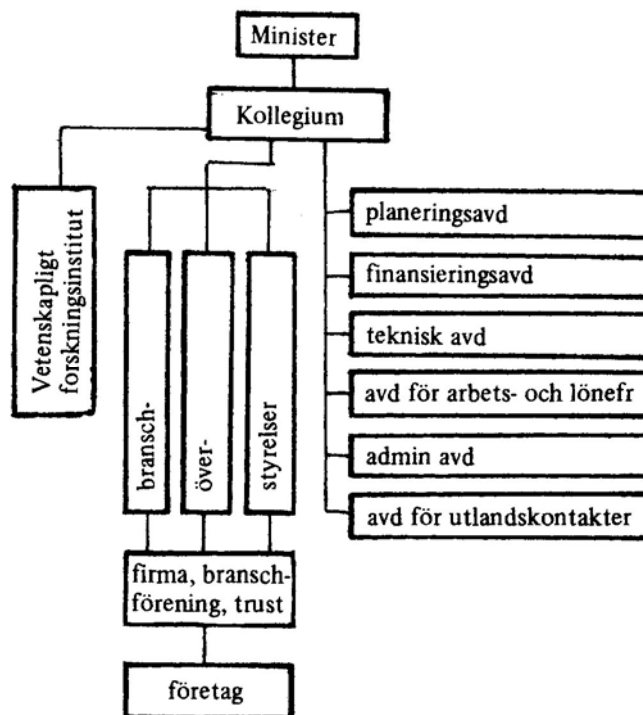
Minister

Kollegium

Vetenskapligt forskningsinstitut

bransch-

över-

styrelser

planeringsavd

finansieringsavd

teknisk avd

avd för arbets- och lönefr

admin avd

avd för utlandskontakter

firma, branschförening, trust

företag